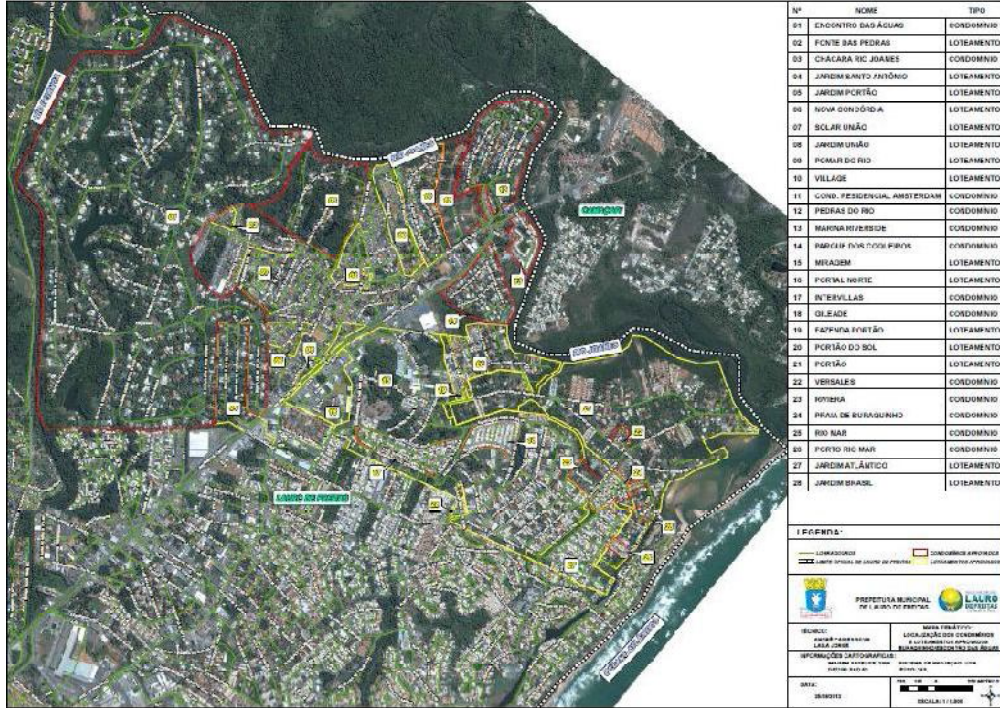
| Nº | NOME | TIPO |
|---|---|---|
| 01 | ENCONTRO DAS ÁGUAS | CONDOMINIO |
| 02 | FONTE DAS PEDRAS | LOTEAMENTO |
| 03 | CHACARA RIO JOANES | CONDOMINIO |
| 04 | JARDIM SANTO ANTÔNIO | LOTEAMENTO |
| 05 | JARDIM PORTÃO | LOTEAMENTO |
| 06 | NOVA CONCÓRDIA | LOTEAMENTO |
| 07 | SOLAR UNIÃO | LOTEAMENTO |
| 08 | JARDIM UNIÃO | LOTEAMENTO |
| 09 | POMAR DO RIO | LOTEAMENTO |
| 10 | VILLAGE | LOTEAMENTO |
| 11 | COND. RESIDENCIAL AMSTERDAM | CONDOMINIO |
| 12 | PEDRAS DO RIO | CONDOMINIO |
| 13 | MARINA RIVERSIDE | CONDOMINIO |
| 14 | PARQUE DOS COQUEIROS | CONDOMINIO |
| 15 | MIRAGEM | LOTEAMENTO |
| 16 | PORTAL NORTE | LOTEAMENTO |
| 17 | INTERVILLAS | CONDOMINIO |
| 18 | GILEADE | CONDOMINIO |
| 19 | FAZENDA PORTÃO | LOTEAMENTO |
| 20 | PORTÃO DO SOL | LOTEAMENTO |
| 21 | PORTÃO | LOTEAMENTO |
| 22 | VERSALES | CONDOMINIO |
| 23 | RIVIERA | CONDOMINIO |
| 24 | PRAIA DE BURAQUINHO | CONDOMINIO |
| 25 | RIO MAR | CONDOMINIO |
| 26 | PORTO RIO MAR | CONDOMINIO |
| 27 | JARDIM ATLÂNTICO | LOTEAMENTO |
| 28 | JARDIM BRASIL | LOTEAMENTO |

LEGENDA:
LOGRADOUROS
LIMITE OFICIAL DE LAURO DE FREITAS
CONDOMÍNIOS APROVADOS
LOTEAMENTOS APROVADOS

PREFEITURA MUNICIPAL DE LAURO DE FREITAS
LAURO DE FREITAS

TÉCNICO:
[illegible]
LAILA JONES
MAPA TEMÁTICO:
LOCALIZAÇÃO DOS CONDOMÍNIOS E LOTEAMENTOS APROVADOS
BURAQUINHO/ENCONTRO DAS ÁGUAS
INFORMAÇÕES CARTOGRÁFICAS:
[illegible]
DATA:
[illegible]
ESCALA: 1 / 1.000

CAMAÇARI
LAURO DE FREITAS
OCEANO ATLÂNTICO
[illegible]